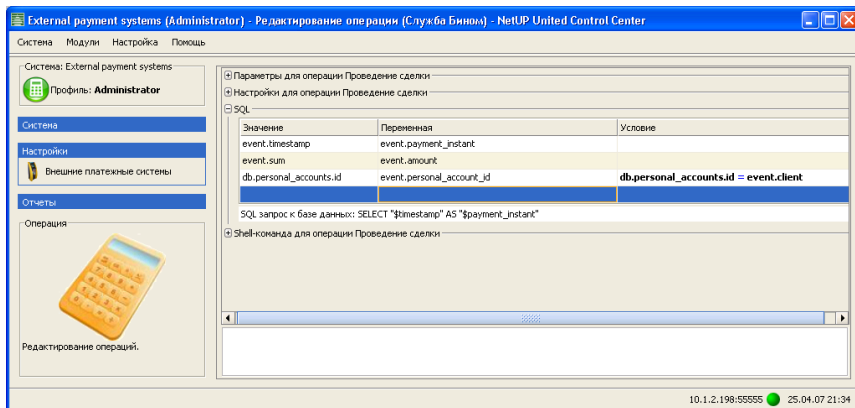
External payment systems (Administrator) - Редактирование операции (Служба Бином) - NetUP United Control Center

Система Модули Настройка Помощь

Система: External payment systems

Профиль: Administrator

Система

Настройки

Внешние платежные системы

Отчеты

Операция

Редактирование операций.

⊞ Параметры для операции Проведение сделки

⊞ Настройки для операции Проведение сделки

⊟ SQL

| Значение | Переменная | Условие |
|---|---|---|
| event.timestamp | event.payment_instant | |
| event.sum | event.amount | |
| db.personal_accounts.id | event.personal_account_id | db.personal_accounts.id = event.client |
| | | |

SQL запрос к базе данных: SELECT "$timestamp" AS "$payment_instant"

⊞ Shell-команда для операции Проведение сделки

10.1.2.198:55555 25.04.07 21:34